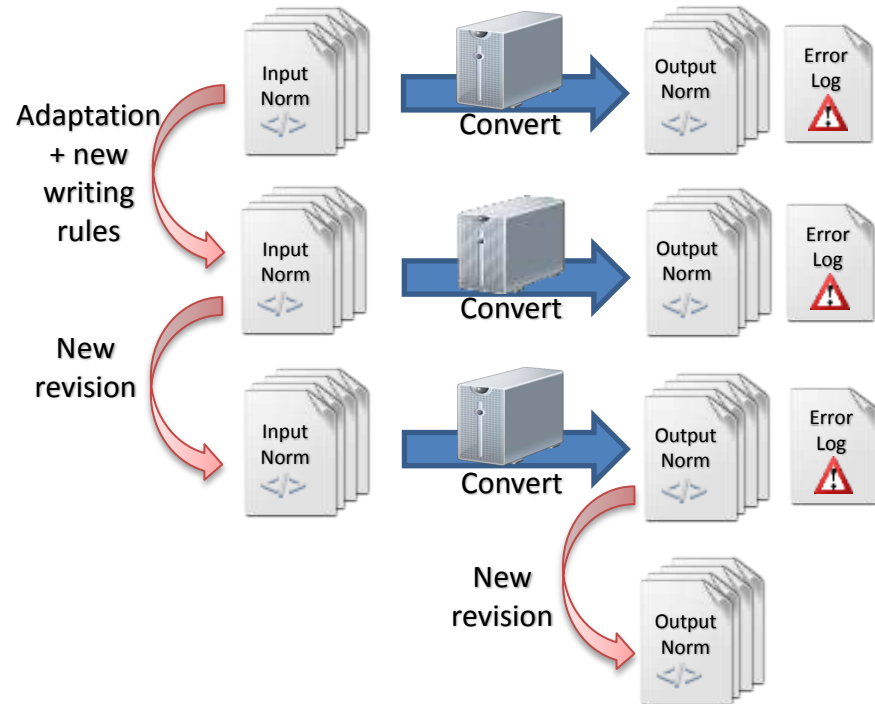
Input Norm
</>

Convert

Output Norm
</>

Error Log

Adaptation + new writing rules

Input Norm
</>

Convert

Output Norm
</>

Error Log

New revision

Input Norm
</>

Convert

Output Norm
</>

Error Log

New revision

Output Norm
</>